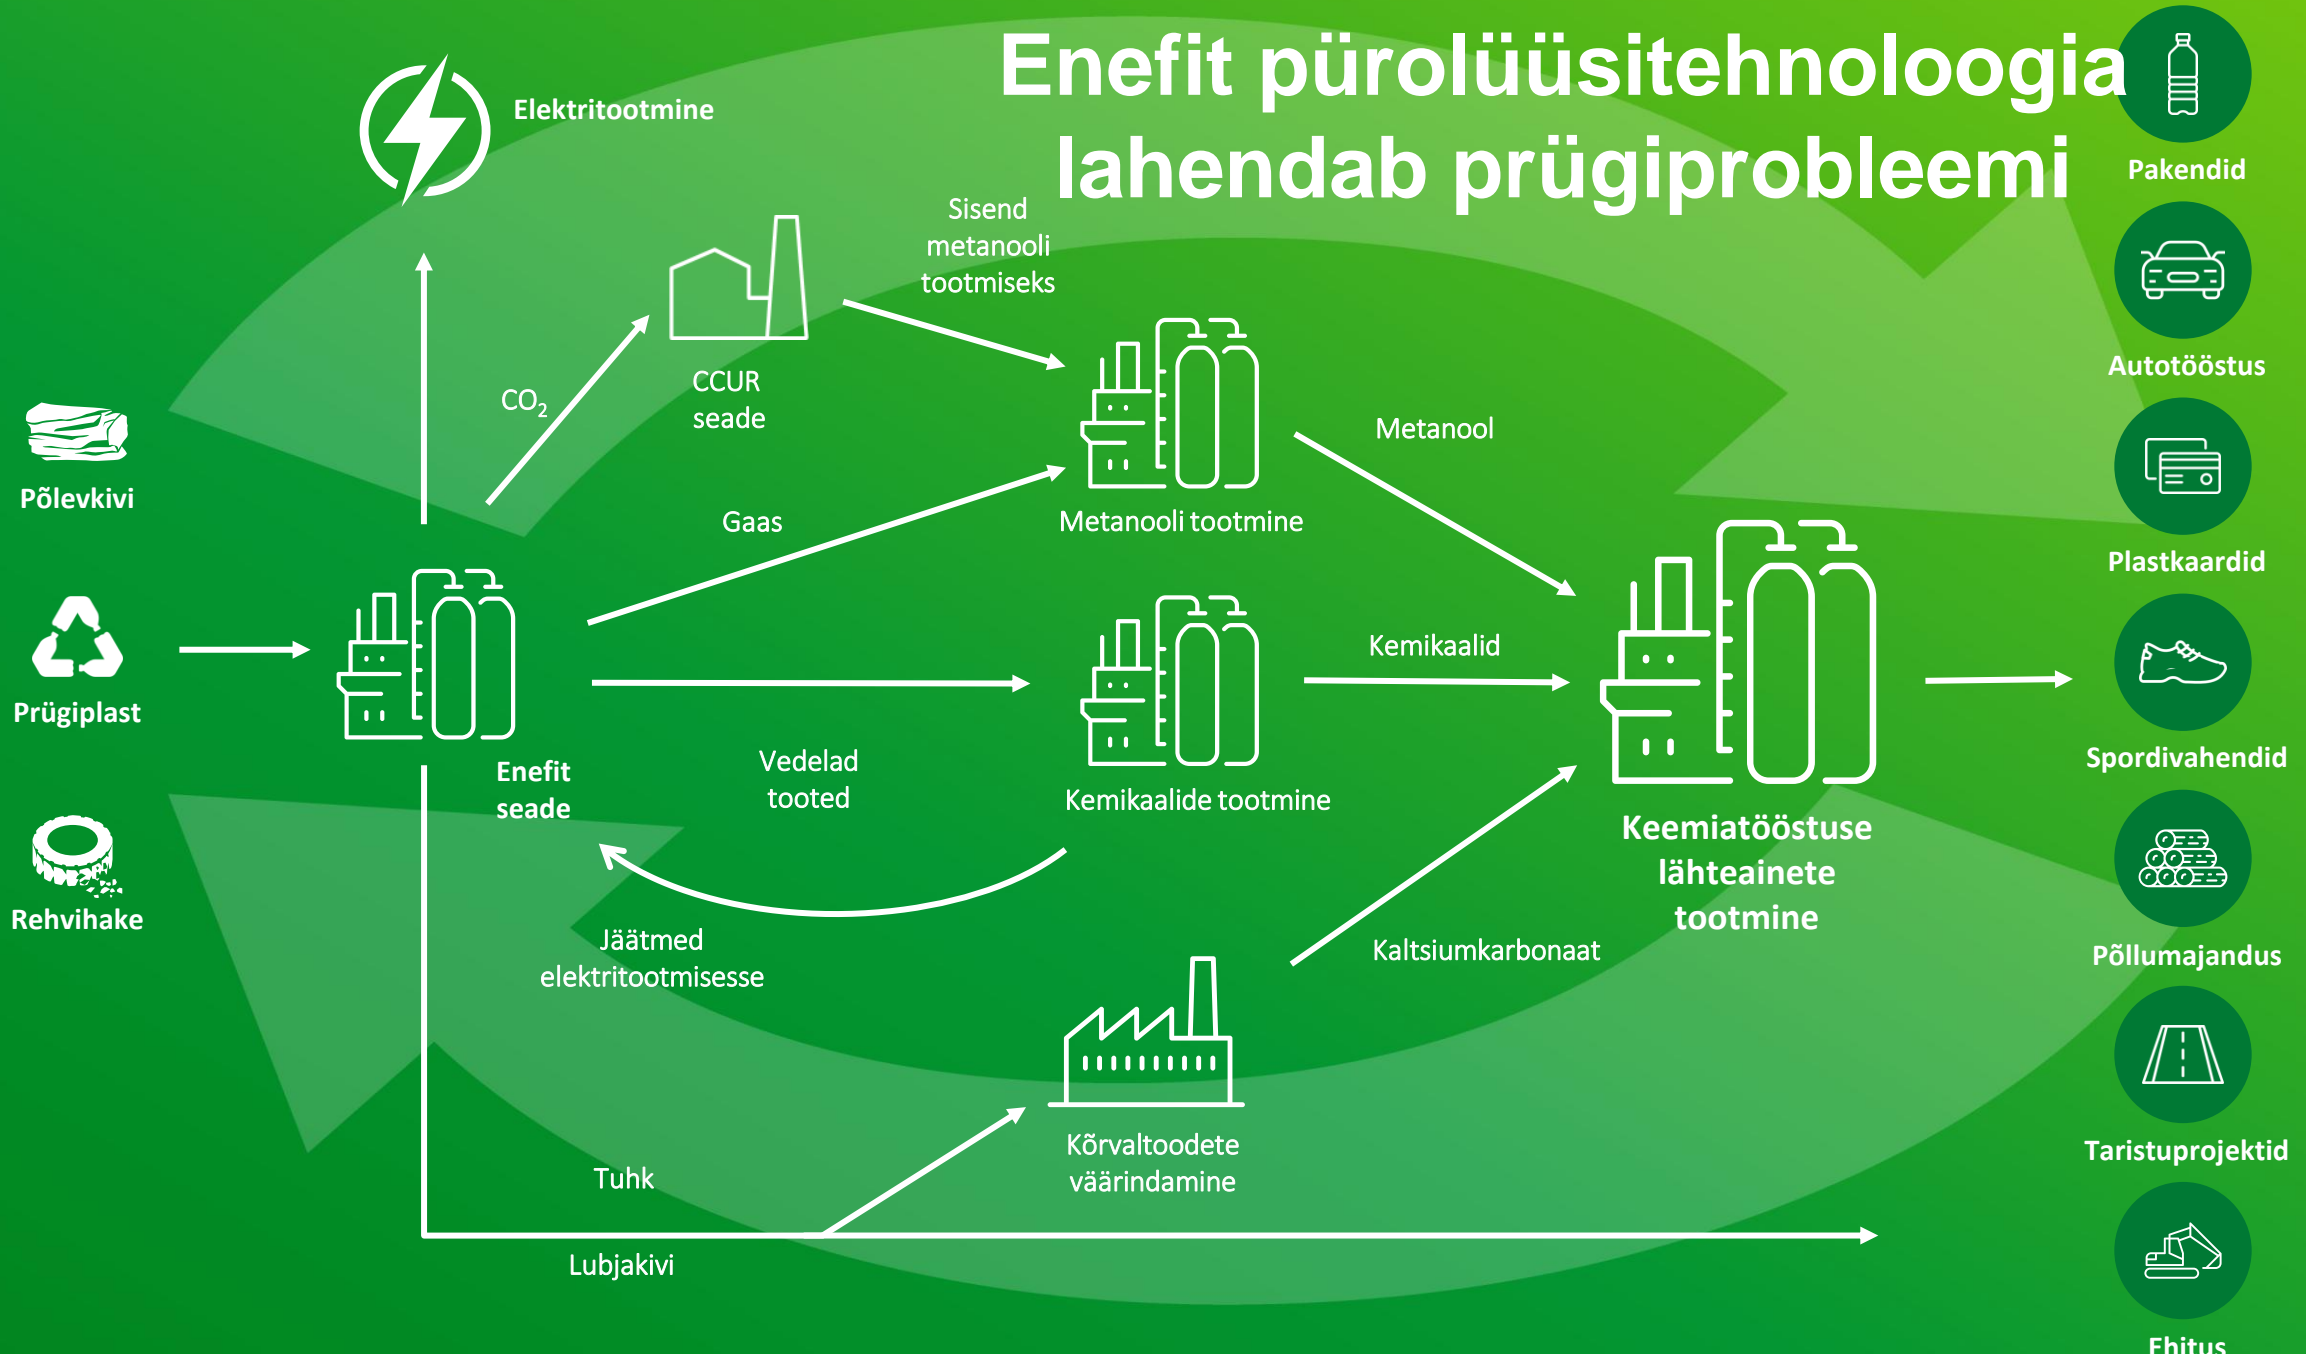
Enefit pürolüüsitehnoloogia lahendab prügiprobleemi

Elektritootmine

Sisend metanooli tootmiseks

CCUR seade

$CO_2$

Metanool

Gaas

Metanooli tootmine

Põlevkivi

Prügiplast

Rehvihake

Kemikaalid

Enefit seade

Vedelad tooted

Kemikaalide tootmine

Keemiatööstuse lähteainete tootmine

Jäätmed elektritootmisesse

Kaltsiumkarbonaat

Kõrvaltoodete väärindamine

Tuhk

Lubjakivi

Pakendid

Autotööstus

Plastkaardid

Spordivahendid

Põllumajandus

Taristuprojektid

Ehitus